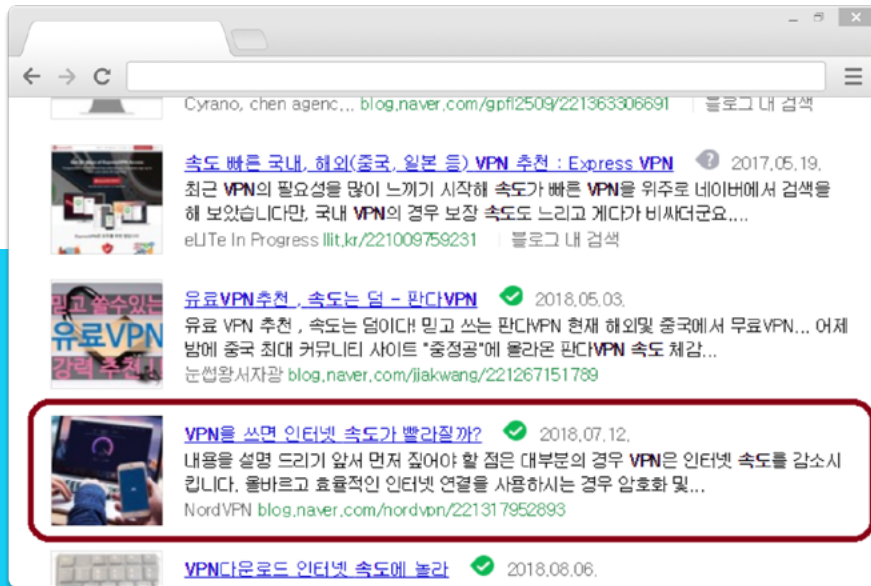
Cyrano, chen agenc... blog.naver.com/gpfl2509/221363306691 | 블로그 내 검색

속도 빠른 국내, 해외(중국, 일본 등) VPN 추천 : Express VPN 2017.05.19.
최근 VPN의 필요성을 많이 느끼기 시작해 속도가 빠른 VPN을 위주로 네이버에서 검색을 해 보았습니다만, 국내 VPN의 경우 보장 속도도 느리고 게다가 비싸더군요...
eLiTe In Progress llit.kr/221009759231 | 블로그 내 검색

믿고 쓸 수 있는 유료VPN 강력 추천!

유료VPN추천 , 속도는 덤 - 판다VPN 2018.05.03.
유료 VPN 추천 , 속도는 덤이다! 믿고 쓰는 판다VPN 현재 해외및 중국에서 무료VPN... 어제 밤에 중국 최대 커뮤니티 사이트 "중정공"에 올라온 판다VPN 속도 체감...
눈썹왕서자광 blog.naver.com/jiakwang/221267151789

VPN을 쓰면 인터넷 속도가 빨라질까? 2018.07.12.
내용을 설명 드리기 앞서 먼저 짚어야 할 점은 대부분의 경우 VPN은 인터넷 속도를 감소시킵니다. 올바르고 효율적인 인터넷 연결을 사용하시는 경우 암호화 및...
NordVPN blog.naver.com/nordvpn/221317952893

VPN다운로드 인터넷 속도에 놀라 2018.08.06.